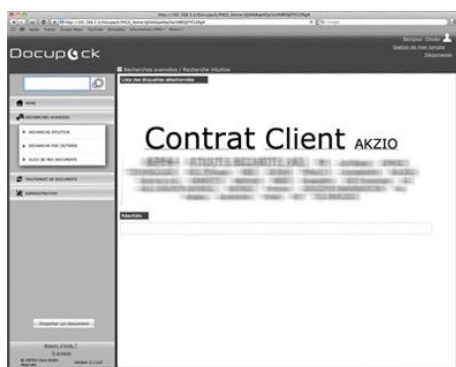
Docup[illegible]ck

Bonjour Olivier
Gestion de mon compte
Déconnexion

Recherches avancées / Recherche intuitive

Liste des étiquettes sélectionnées

HOME

RECHERCHES AVANCEES

RECHERCHE INTUITIVE

RECHERCHE PAR CRITERES

GLISSE DE MES DOCUMENTS

TRAITEMENT DE DOCUMENTS

ADMINISTRATION

Contrat Client AKZIO

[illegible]

Résultats

Importer un document

Besoin d'aide ?
À propos
© AKZIO Docupack
Version 3.1.2